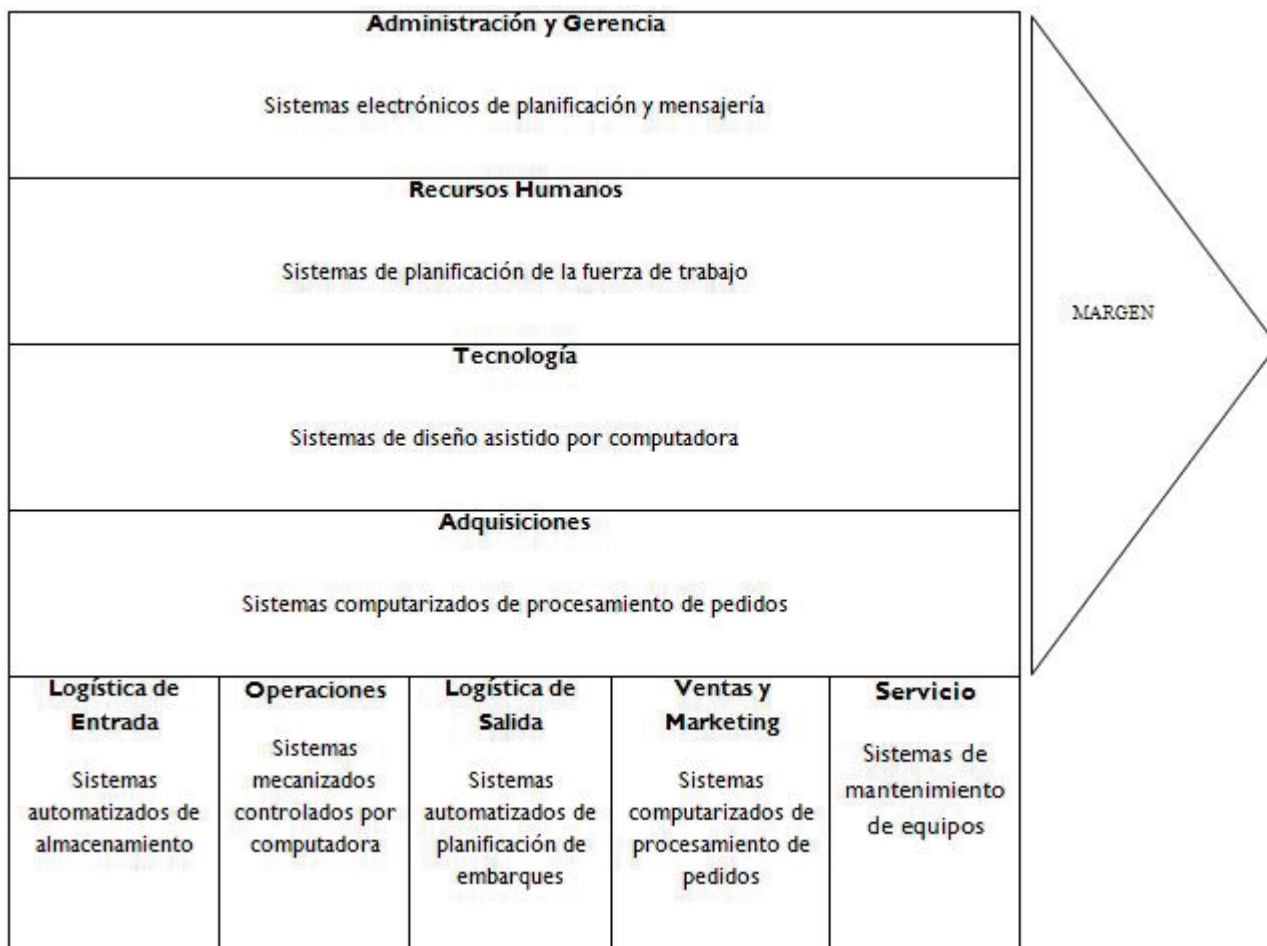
Administración y Gerencia

Sistemas electrónicos de planificación y mensajería

Recursos Humanos

Sistemas de planificación de la fuerza de trabajo

Tecnología

Sistemas de diseño asistido por computadora

Adquisiciones

Sistemas computarizados de procesamiento de pedidos

MARGEN

| Logística de Entrada | Operaciones | Logística de Salida | Ventas y Marketing | Servicio |
|---|---|---|---|---|
| Sistemas automatizados de almacenamiento | Sistemas mecanizados controlados por computadora | Sistemas automatizados de planificación de embarques | Sistemas computarizados de procesamiento de pedidos | Sistemas de mantenimiento de equipos |